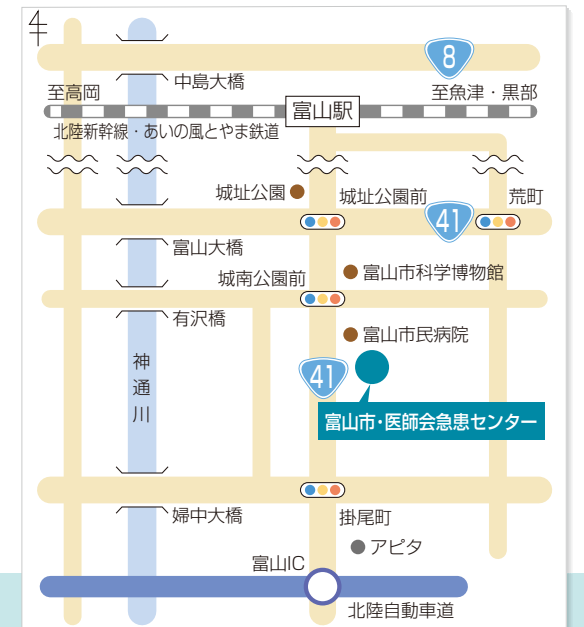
8
至高岡
中島大橋
富山駅
至魚津・黒部
北陸新幹線・あいの風とやま鉄道
城址公園
城址公園前
荒町
41
富山大橋
城南公園前
富山市科学博物館
有沢橋
富山市民病院
神通川
41
富山市・医師会急患センター
婦中大橋
掛尾町
アピタ
富山IC
北陸自動車道